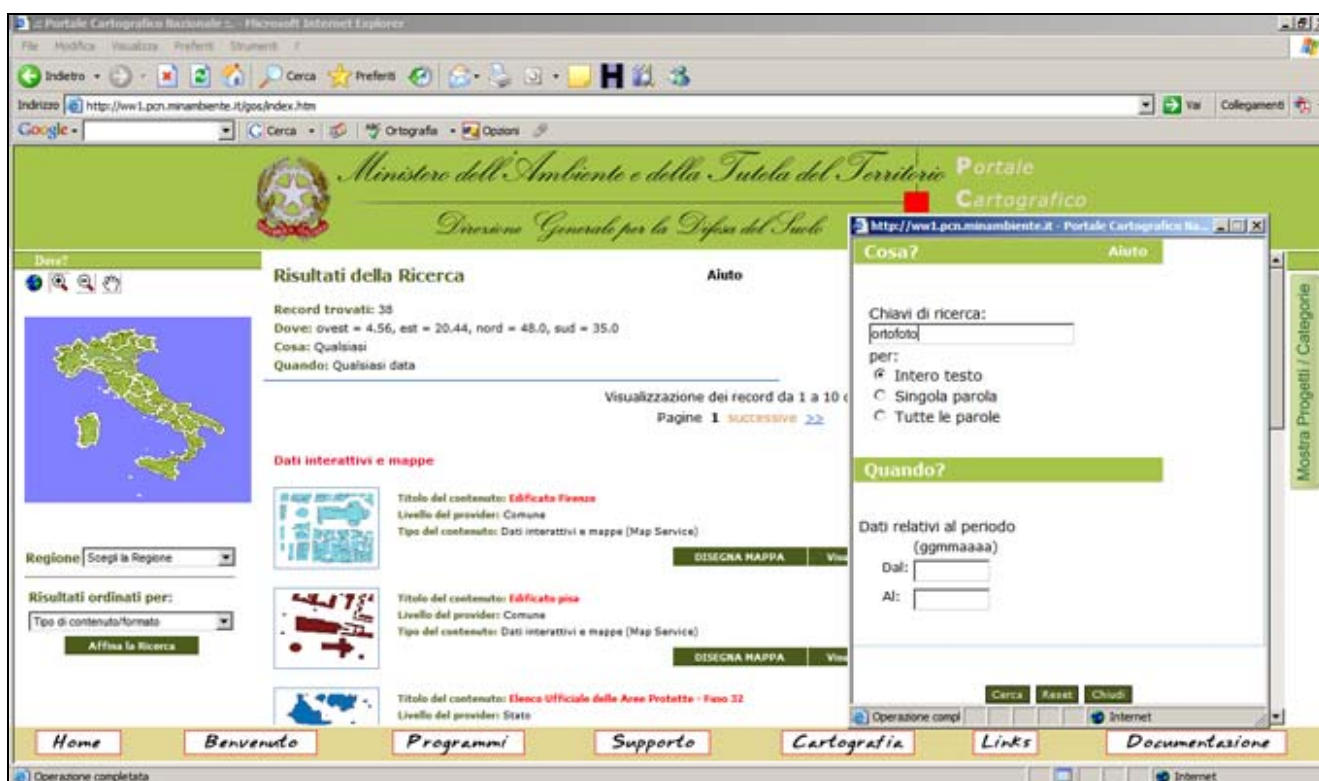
:: Portale Cartografico Nazionale :: - Microsoft Internet Explorer

File Modifica Visualizza Preferiti Strumenti ?

Indietro Cerca Preferiti

Indirizzo http://ww1.pcn.minambiente.it/gos/index.htm

Vai Collegamenti

Google Cerca Ortografia Opzioni

Ministero dell'Ambiente e della Tutela del Territorio

Direzione Generale per la Difesa del Suolo

Portale Cartografico

Dove?

Risultati della Ricerca

Aiuto

Record trovati: 38
Dove: ovest = 4.56, est = 20.44, nord = 48.0, sud = 35.0
Cosa: Qualsiasi
Quando: Qualsiasi data

Visualizzazione dei record da 1 a 10 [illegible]
Pagine 1 successive >>

Dati interattivi e mappe

Titolo del contenuto: Edificato Firenze
Livello del provider: Comune
Tipo del contenuto: Dati interattivi e mappe (Map Service)

DISEGNA MAPPA Vis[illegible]

Titolo del contenuto: Edificato pisa
Livello del provider: Comune
Tipo del contenuto: Dati interattivi e mappe (Map Service)

DISEGNA MAPPA Vis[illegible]

Titolo del contenuto: Elenco Ufficiale delle Aree Protette - Fuso 32
Livello del provider: Stato

Regione Scegli la Regione

Risultati ordinati per:
Tipo di contenuto/formato

Affina la Ricerca

http://ww1.pcn.minambiente.it - Portale Cartografico Na...

Cosa?
Aiuto

Chiavi di ricerca:
ortofoto
per:
Intero testo
Singola parola
Tutte le parole

Quando?

Dati relativi al periodo
(ggmmaaaa)
Dal:
Al:

Cerca Reset Chiudi

Operazione compl Internet

Mostra Progetti / Categorie

Home Benvenuto Programmi Supporto Cartografia Links Documentazione

Operazione completata

Internet